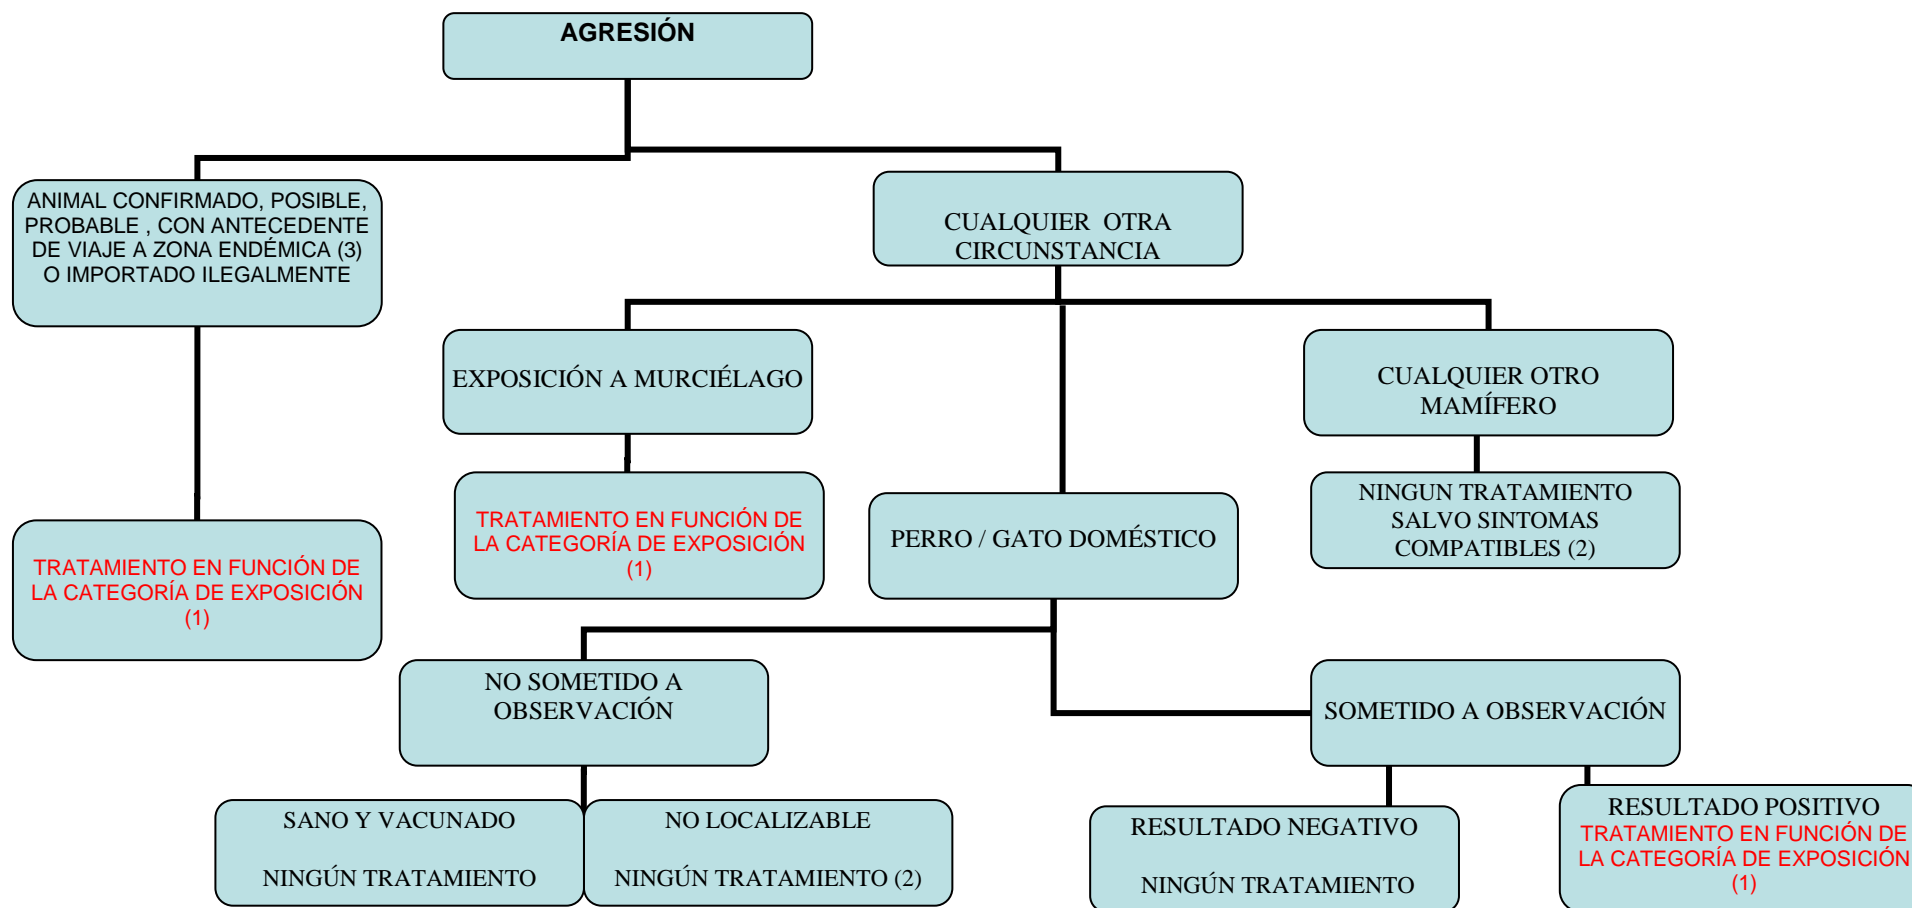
AGRESIÓN

ANIMAL CONFIRMADO, POSIBLE, PROBABLE , CON ANTECEDENTE DE VIAJE A ZONA ENDÉMICA (3) O IMPORTADO ILEGALMENTE

TRATAMIENTO EN FUNCIÓN DE LA CATEGORÍA DE EXPOSICIÓN (1)

CUALQUIER OTRA CIRCUNSTANCIA

EXPOSICIÓN A MURCIÉLAGO

TRATAMIENTO EN FUNCIÓN DE LA CATEGORÍA DE EXPOSICIÓN (1)

PERRO / GATO DOMÉSTICO

CUALQUIER OTRO MAMÍFERO

NINGUN TRATAMIENTO SALVO SINTOMAS COMPATIBLES (2)

NO SOMETIDO A OBSERVACIÓN

SANO Y VACUNADO

NINGÚN TRATAMIENTO

NO LOCALIZABLE

NINGÚN TRATAMIENTO (2)

SOMETIDO A OBSERVACIÓN

RESULTADO NEGATIVO

NINGÚN TRATAMIENTO

RESULTADO POSITIVO
TRATAMIENTO EN FUNCIÓN DE LA CATEGORÍA DE EXPOSICIÓN (1)